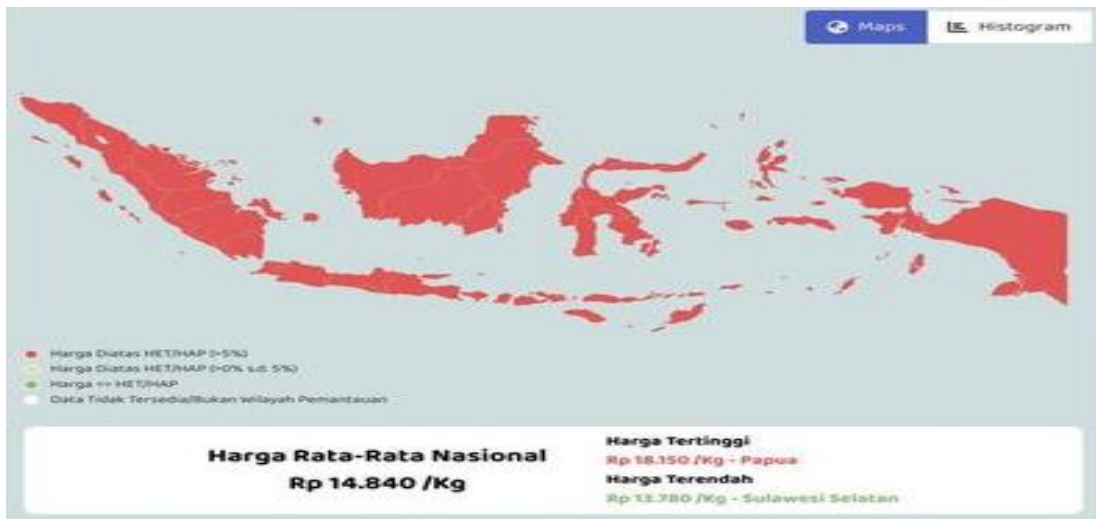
Maps
Histogram

Harga Diatas HET/HAP (>5%)
Harga Diatas HET/HAP (>0% s.d. 5%)
Harga <= HET/HAP
Data Tidak Tersedia/Bukan Wilayah Pemantauan

Harga Rata-Rata Nasional
Rp 14.840 /Kg

Harga Tertinggi
Rp 18.150 /Kg - Papua
Harga Terendah
Rp 13.780 /Kg - Sulawesi Selatan